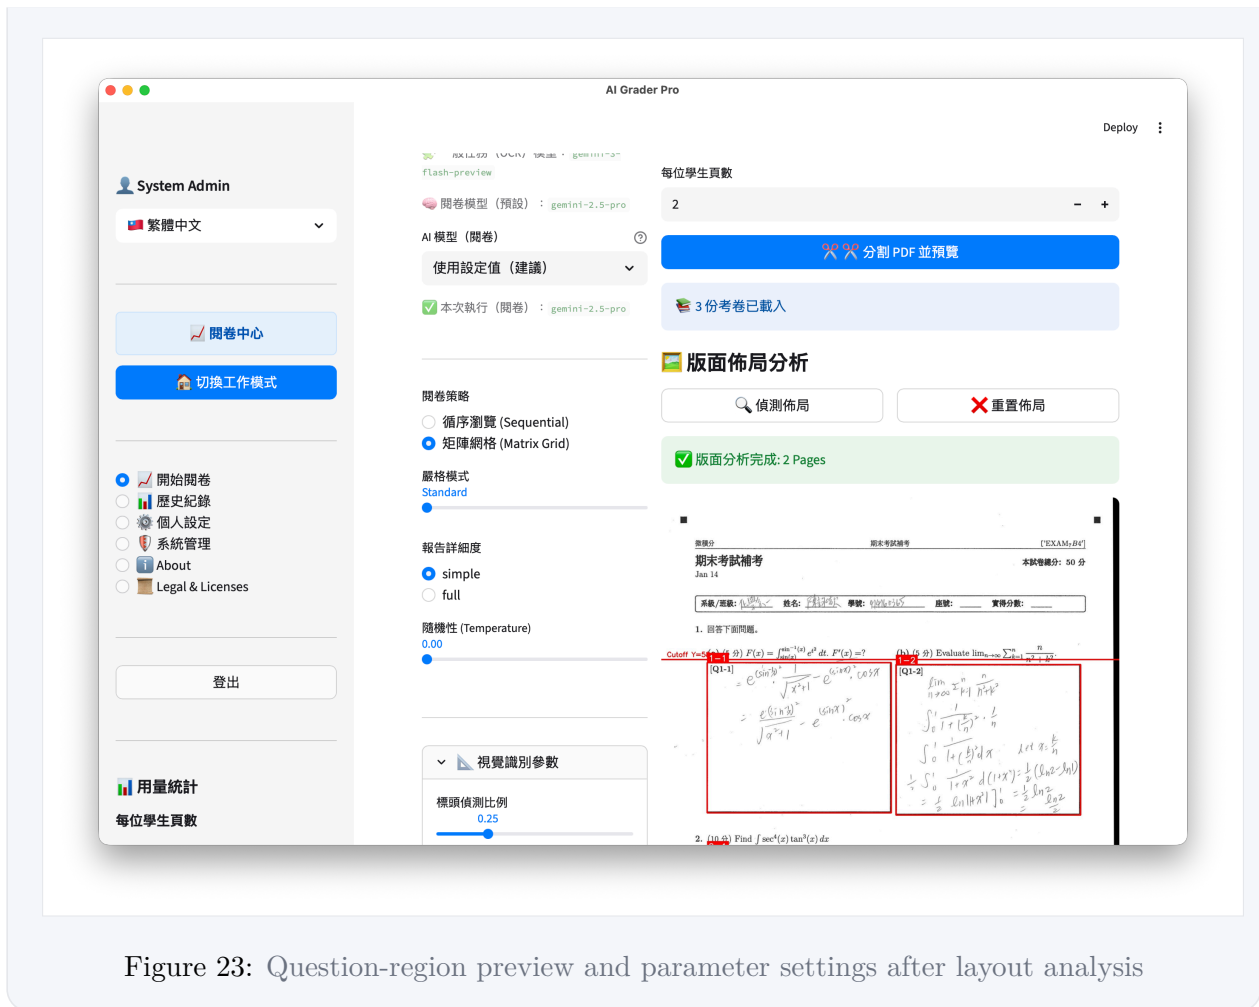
AI Grader Pro

Deploy

System Admin

繁體中文

閱卷中心

切換工作模式

開始閱卷
歷史紀錄
個人設定
系統管理
About
Legal & Licenses

登出

用量統計

每位學生頁數

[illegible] flash-preview

閱卷模型（預設）：gemini-2.5-pro

AI 模型（閱卷）

使用設定值（建議）

本次執行（閱卷）：gemini-2.5-pro

閱卷策略

循序瀏覽 (Sequential)

矩陣網格 (Matrix Grid)

嚴格模式

Standard

報告詳細度

simple

full

隨機性 (Temperature)

0.00

視覺識別參數

標頭偵測比例

0.25

每位學生頁數

2

分割 PDF 並預覽

3 份考卷已載入

版面佈局分析

偵測佈局

重置佈局

版面分析完成: 2 Pages

期末考試補考

Jan 14

本試卷總分: 50 分

1. 回答下面問題。

[Q1-1]

[Q1-2]

(b) (5 分) Evaluate $\lim_{n\to\infty}\sum_{k=1}^{n}\frac{n}{n^2+k^2}$.

2. (10 分) Find $\int \sec^4(x)\tan^3(x)\,dx$

Figure 23: Question-region preview and parameter settings after layout analysis